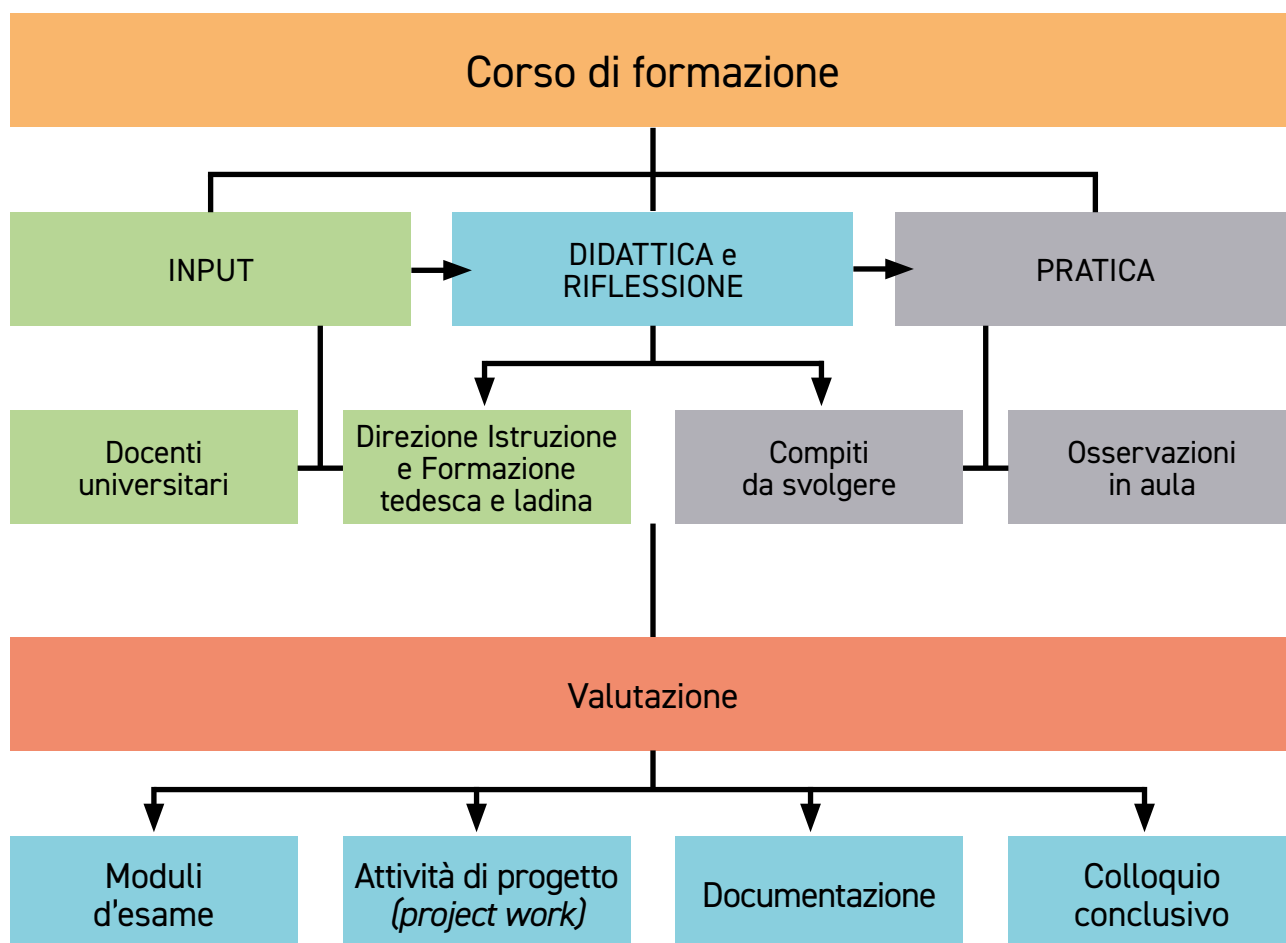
Corso di formazione

INPUT

DIDATTICA e RIFLESSIONE

PRATICA

Docenti universitari

Direzione Istruzione e Formazione tedesca e ladina

Compiti da svolgere

Osservazioni in aula

Valutazione

Moduli d'esame

Attività di progetto *(project work)*

Documentazione

Colloquio conclusivo